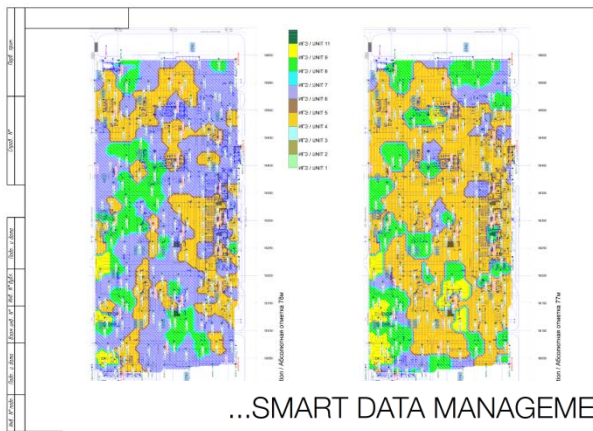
ИГЭ / UNIT 11
ИГЭ / UNIT 9
ИГЭ / UNIT 8
ИГЭ / UNIT 7
ИГЭ / UNIT 6
ИГЭ / UNIT 5
ИГЭ / UNIT 4
ИГЭ / UNIT 3
ИГЭ / UNIT 2
ИГЭ / UNIT 1

tion / Абсолютная отметка 78м

tion / Абсолютная отметка 77м

...SMART DATA MANAGEME